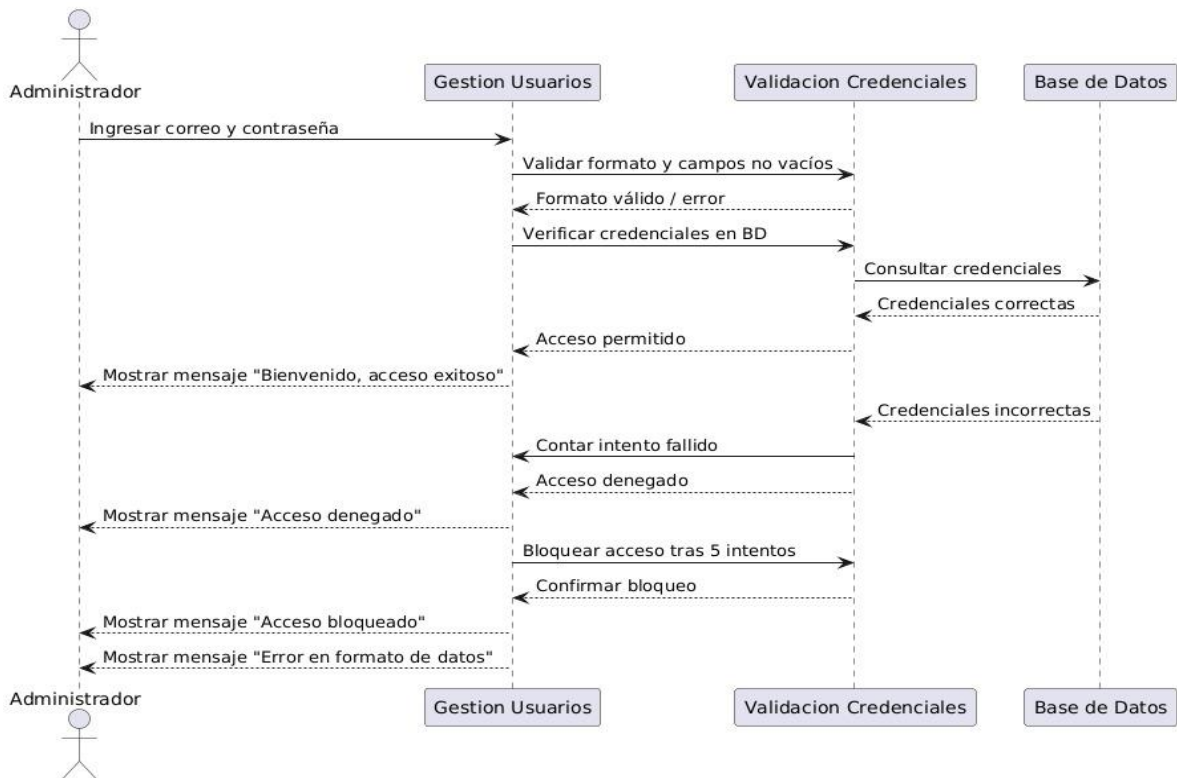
Administrador

Gestion Usuarios

Validacion Credenciales

Base de Datos

Ingresar correo y contraseña

Validar formato y campos no vacíos

Formato válido / error

Verificar credenciales en BD

Consultar credenciales

Credenciales correctas

Acceso permitido

Mostrar mensaje "Bienvenido, acceso exitoso"

Credenciales incorrectas

Contar intento fallido

Acceso denegado

Mostrar mensaje "Acceso denegado"

Bloquear acceso tras 5 intentos

Confirmar bloqueo

Mostrar mensaje "Acceso bloqueado"

Mostrar mensaje "Error en formato de datos"

Administrador

Gestion Usuarios

Validacion Credenciales

Base de Datos